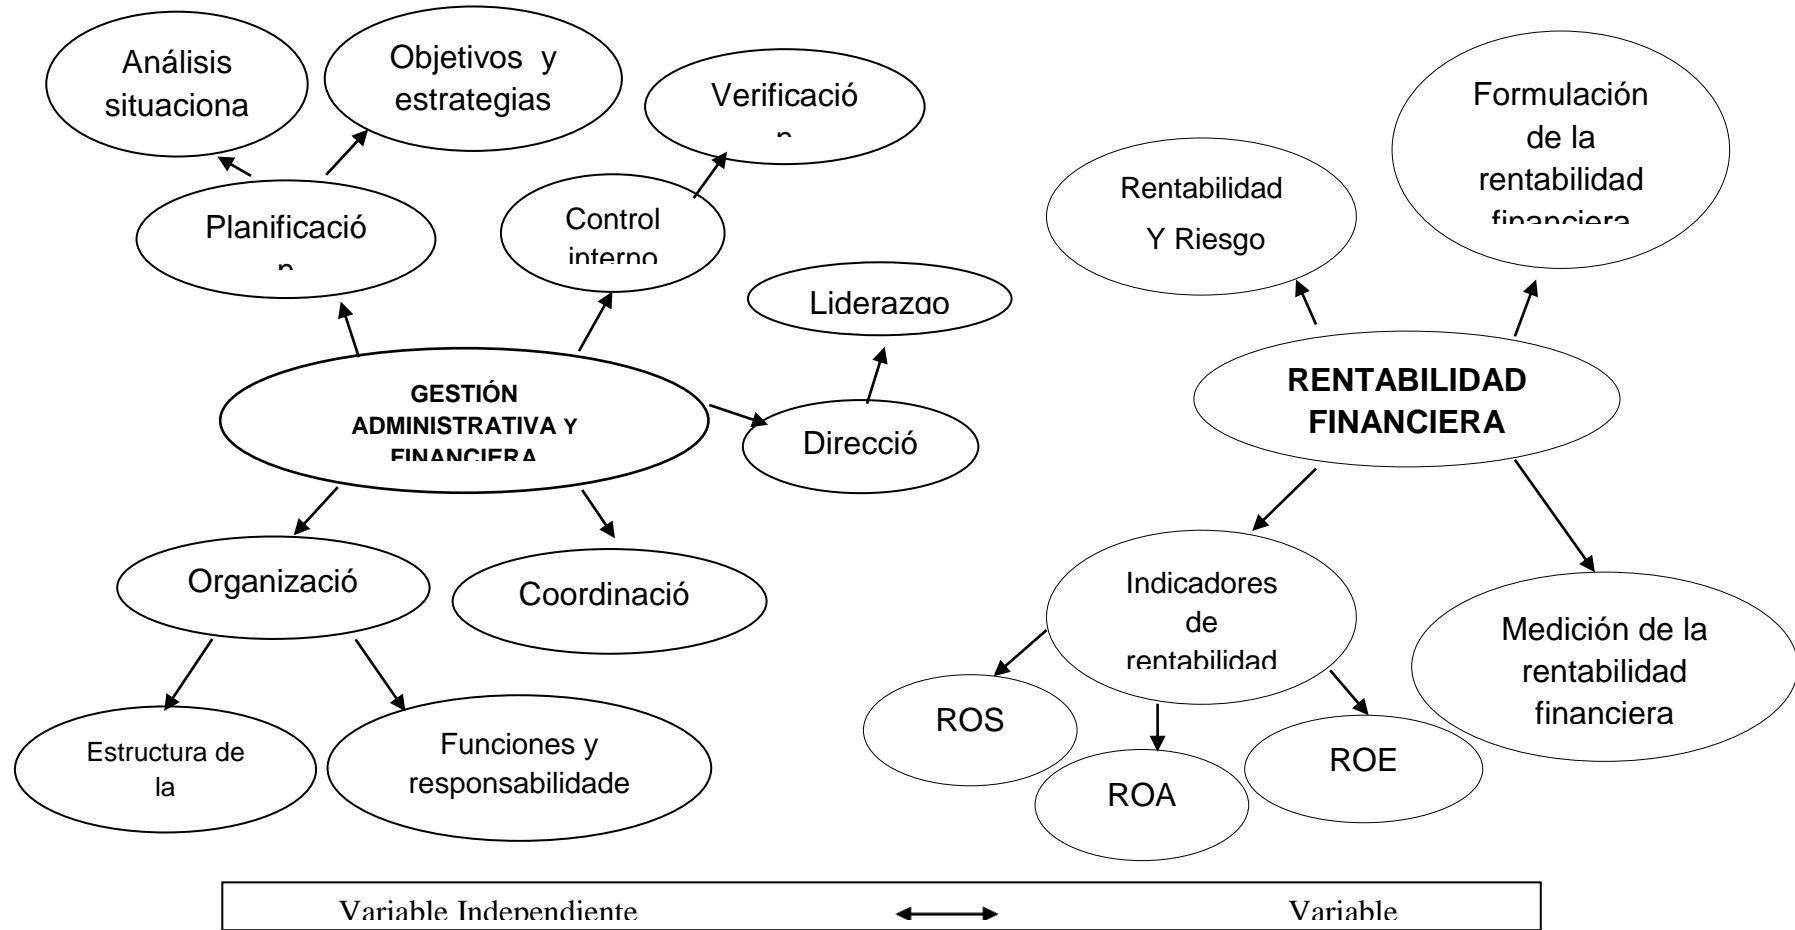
Análisis situaciona

Objetivos y estrategias

Verificació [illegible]

Formulación de la rentabilidad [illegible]

Rentabilidad Y Riesgo

Planificació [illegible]

Control interno

Liderazgo

GESTIÓN ADMINISTRATIVA Y FINANCIERA

Direcció

RENTABILIDAD FINANCIERA

Organizació

Coordinació

Indicadores de rentabilidad

Medición de la rentabilidad financiera

ROS

ROA

ROE

Estructura de la

Funciones y responsabilidade

Variable Independiente

Variable